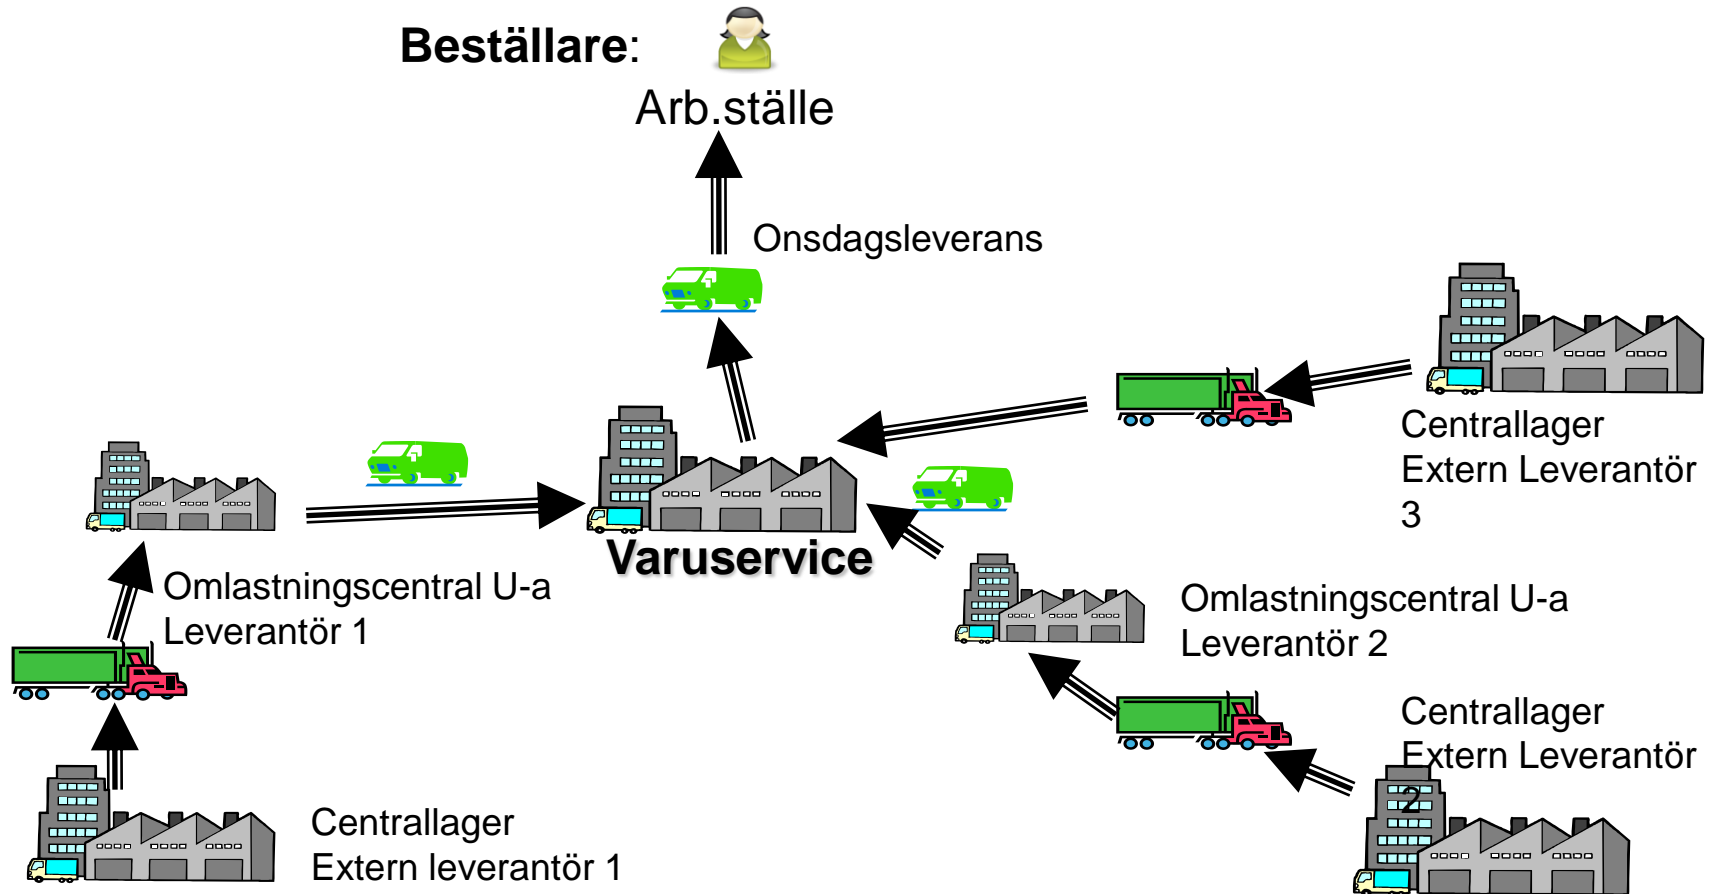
Beställare:

Arb.ställe

Onsdagsleverans

Centrallager Extern Leverantör 3

Varuservice

Omlastningscentral U-a Leverantör 1

Omlastningscentral U-a Leverantör 2

Centrallager Extern Leverantör 2

Centrallager Extern leverantör 1